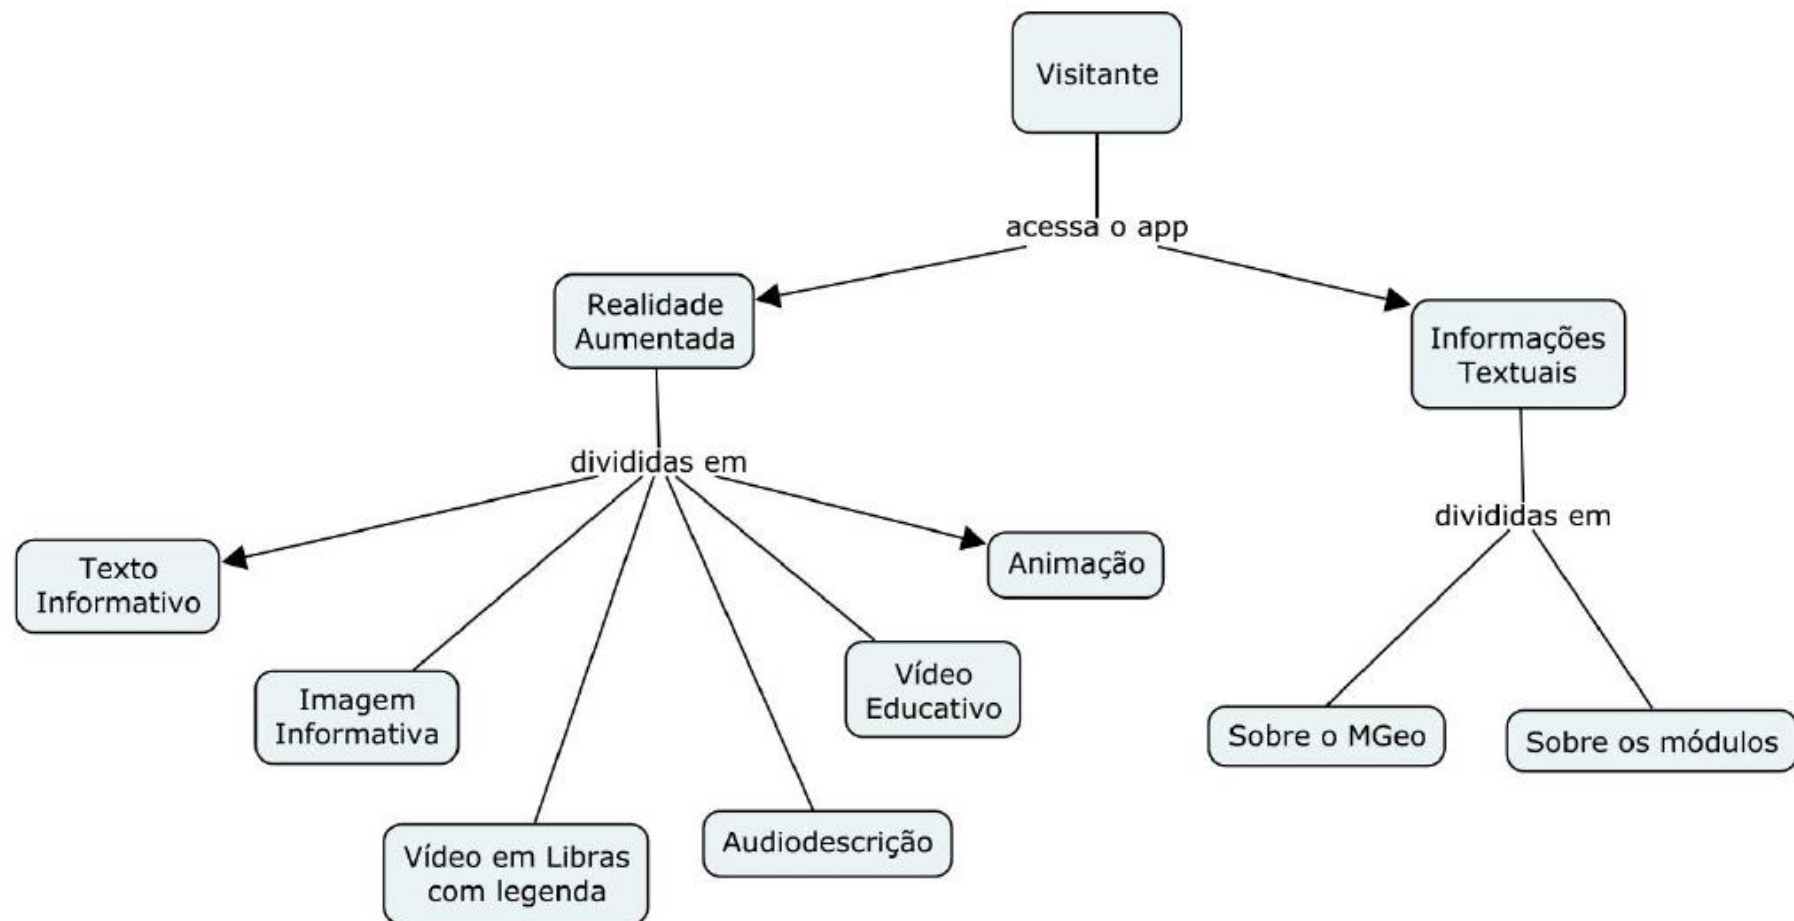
Visitante

acessa o app

Realidade Aumentada

Informações Textuais

divididas em

divididas em

Texto Informativo

Animação

Imagem Informativa

Vídeo Educativo

Sobre o MGeo

Sobre os módulos

Vídeo em Libras com legenda

Audiodescrição